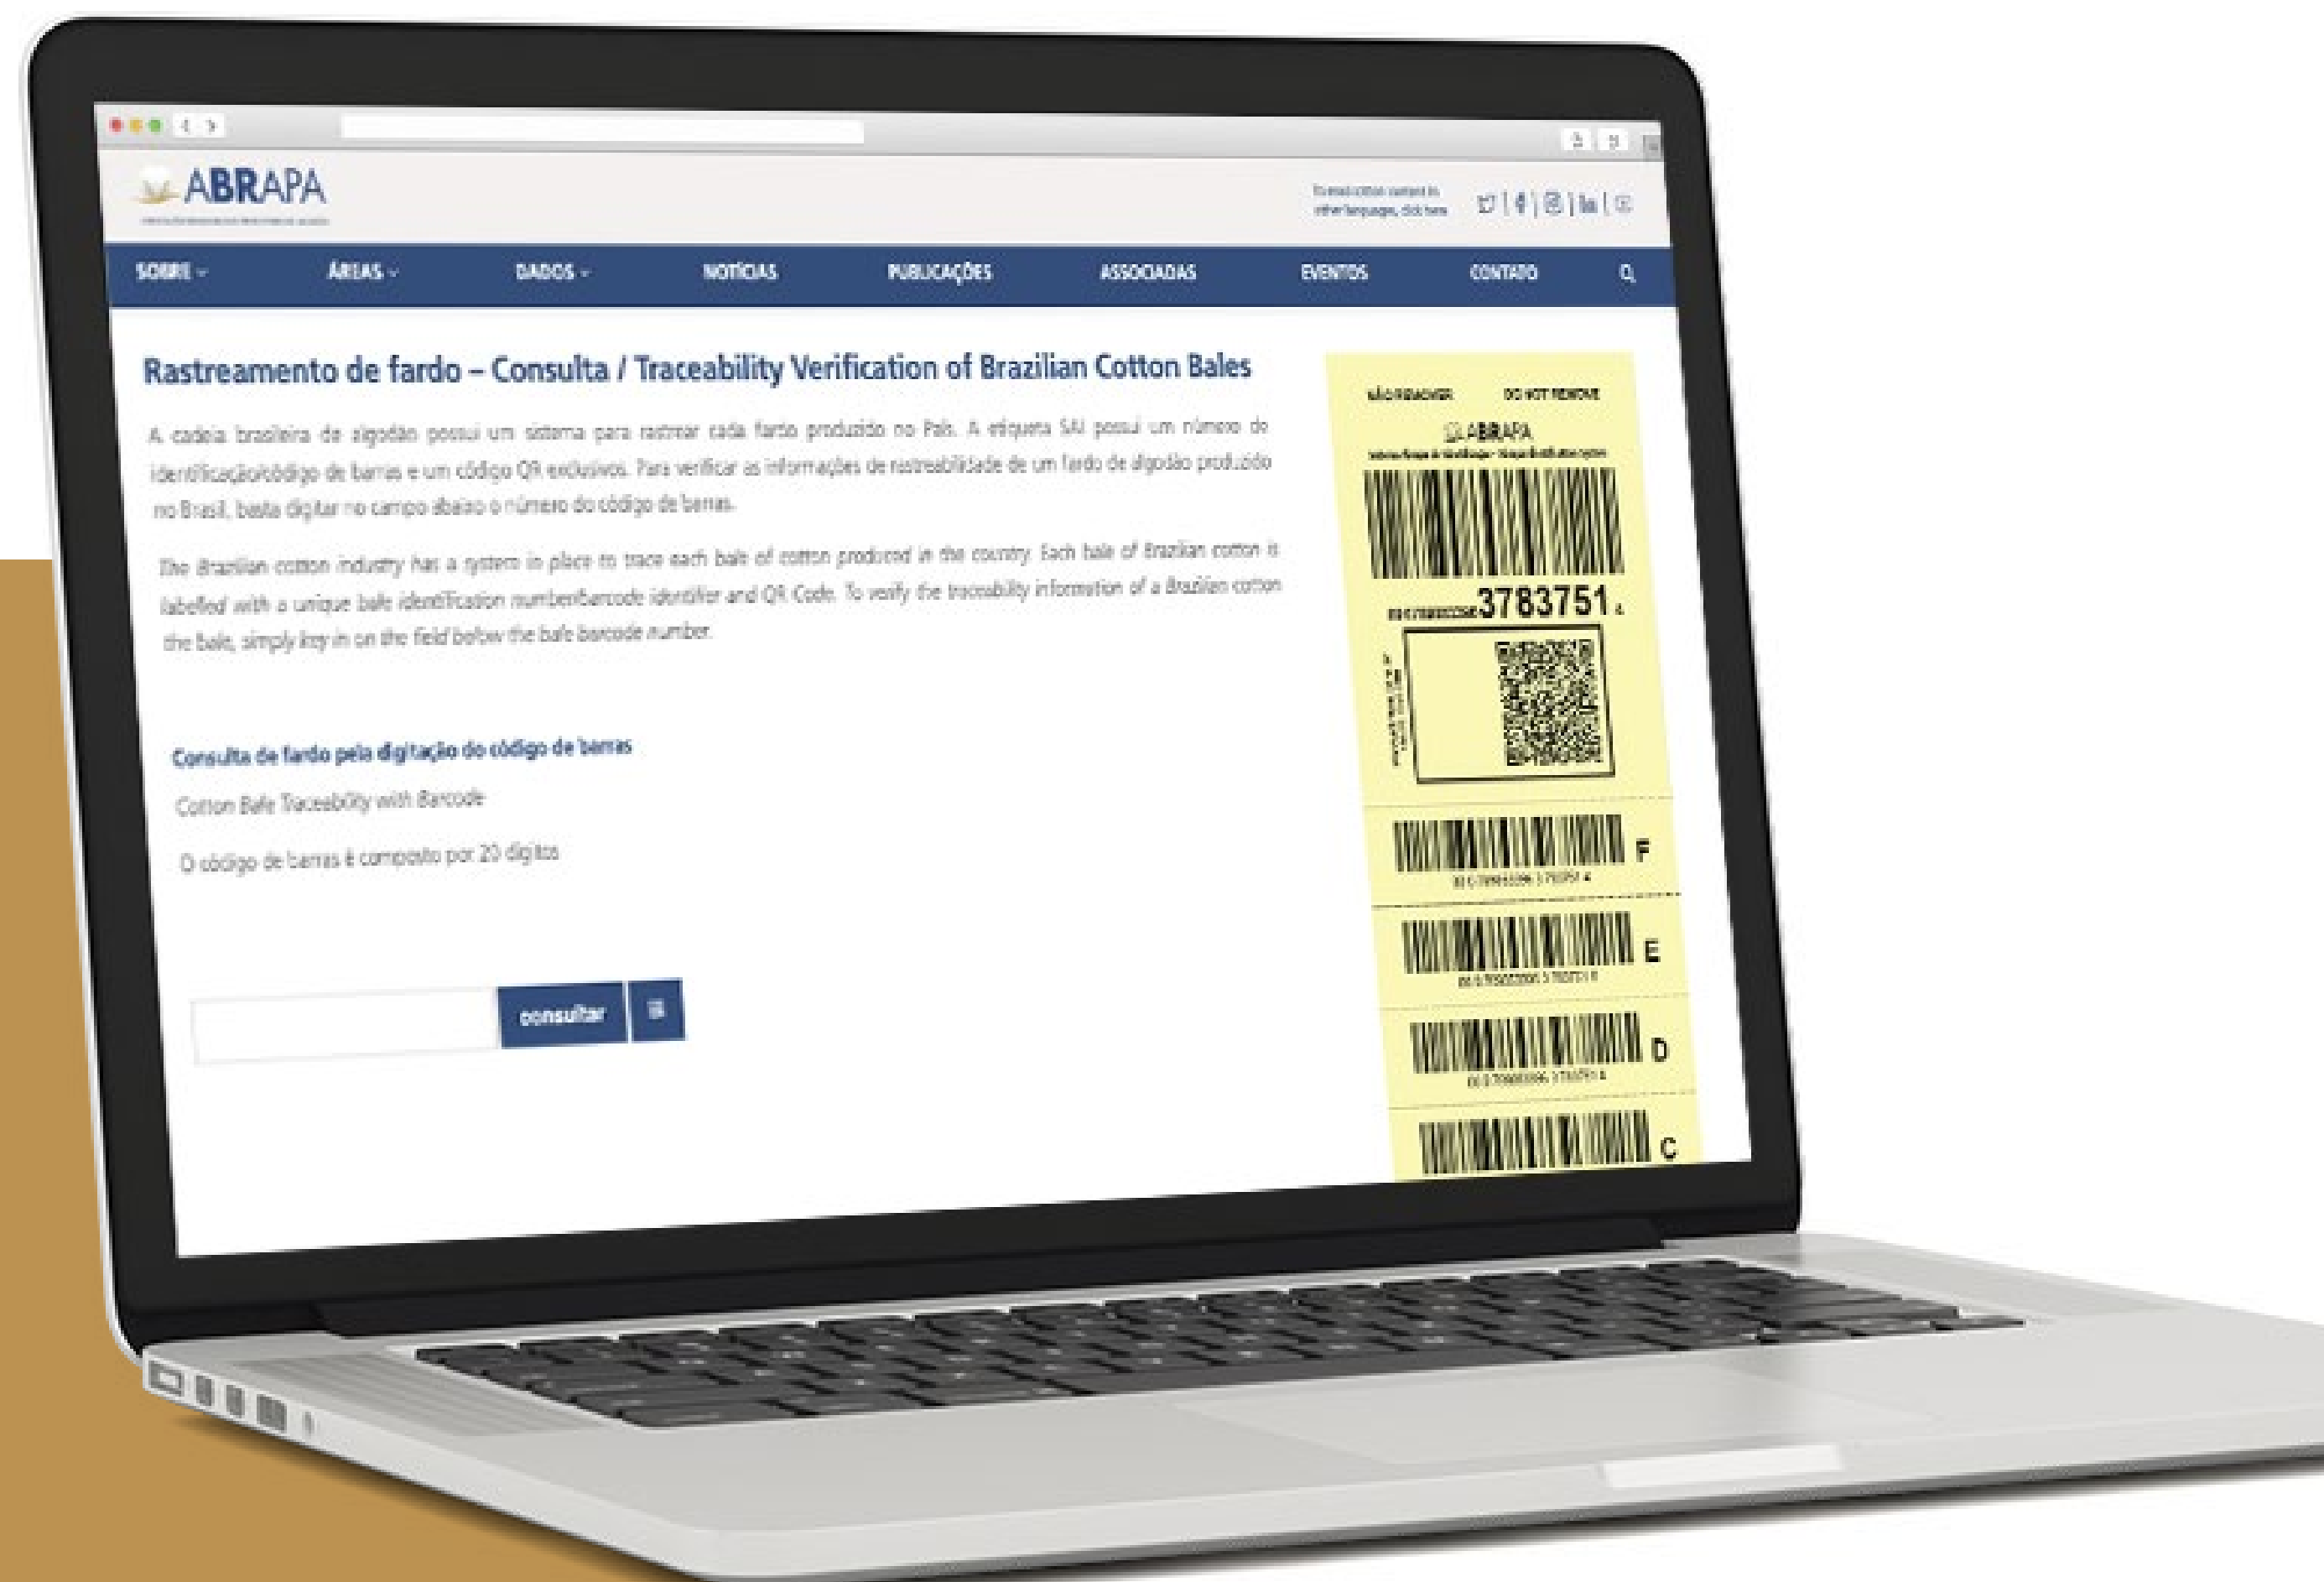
ABRAPA

To read cotton content in other languages, click here

SOBRE ⌄ ÁREAS ⌄ DADOS ⌄ NOTÍCIAS PUBLICAÇÕES ASSOCIADAS EVENTOS CONTATO

Rastreamento de fardo – Consulta / Traceability Verification of Brazilian Cotton Bales

A cadeia brasileira de algodão possui um sistema para rastrear cada fardo produzido no País. A etiqueta SAI possui um número de identificação/código de barras e um código QR exclusivos. Para verificar as informações de rastreabilidade de um fardo de algodão produzido no Brasil, basta digitar no campo abaixo o número do código de barras.

The Brazilian cotton industry has a system in place to trace each bale of cotton produced in the country. Each bale of Brazilian cotton is labelled with a unique bale identification number/barcode identifier and QR Code. To verify the traceability information of a Brazilian cotton the bale, simply key in on the field below the bale barcode number.

Consulta de fardo pela digitação do código de barras

Cotton Bale Traceability with Barcode

O código de barras é composto por 20 dígitos

consultar

NÃO REMOVER DO NOT REMOVE

ABRAPA

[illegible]3783751 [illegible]

F

E

D

C